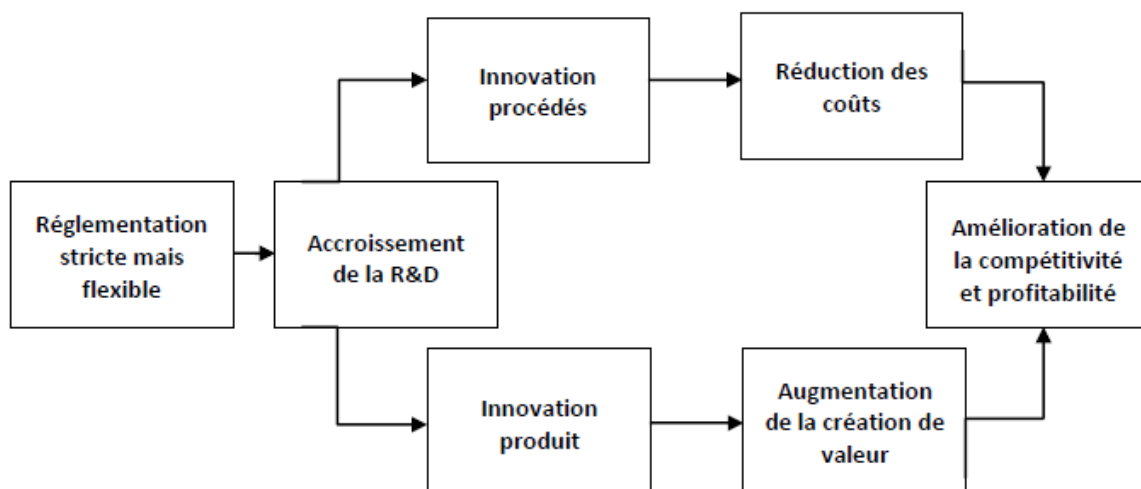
Réglementation stricte mais flexible

Accroissement de la R&D

Innovation procédés

Réduction des coûts

Innovation produit

Augmentation de la création de valeur

Amélioration de la compétitivité et profitabilité